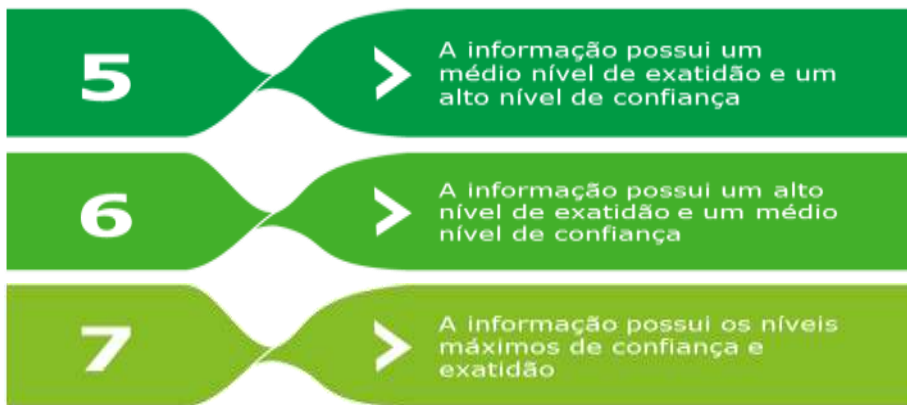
5

A informação possui um médio nível de exatidão e um alto nível de confiança

6

A informação possui um alto nível de exatidão e um médio nível de confiança

7

A informação possui os níveis máximos de confiança e exatidão